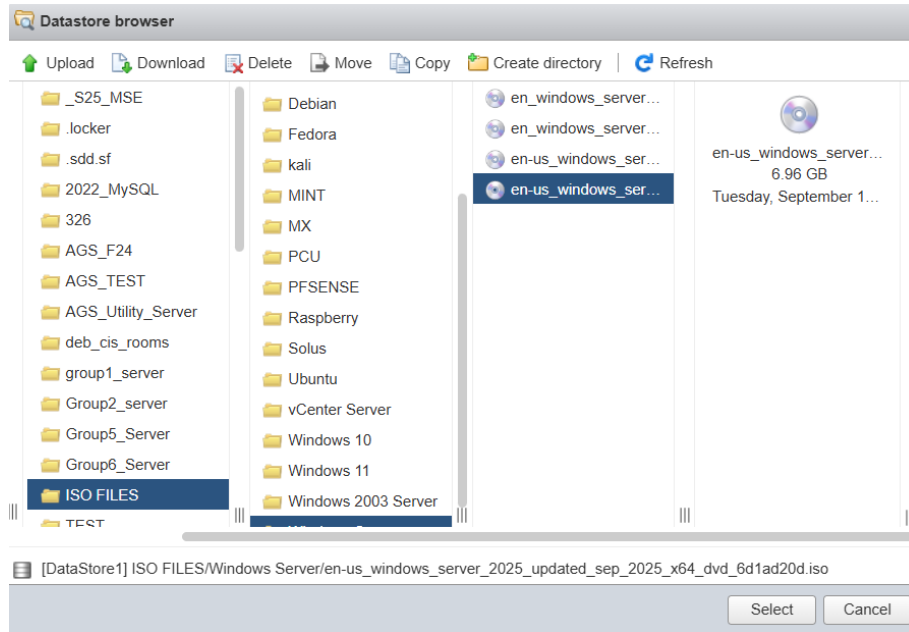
Datastore browser

Upload Download Delete Move Copy Create directory Refresh

_S25_MSE
.locker
.sdd.sf
2022_MySQL
326
AGS_F24
AGS_TEST
AGS_Utility_Server
deb_cis_rooms
group1_server
Group2_server
Group5_Server
Group6_Server
ISO FILES
TEST

Debian
Fedora
kali
MINT
MX
PCU
PFSENSE
Raspberry
Solus
Ubuntu
vCenter Server
Windows 10
Windows 11
Windows 2003 Server
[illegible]

en_windows_server...
en_windows_server...
en-us_windows_ser...
en-us_windows_ser...

en-us_windows_server...
6.96 GB
Tuesday, September 1...

[DataStore1] ISO FILES/Windows Server/en-us_windows_server_2025_updated_sep_2025_x64_dvd_6d1ad20d.iso

Select Cancel